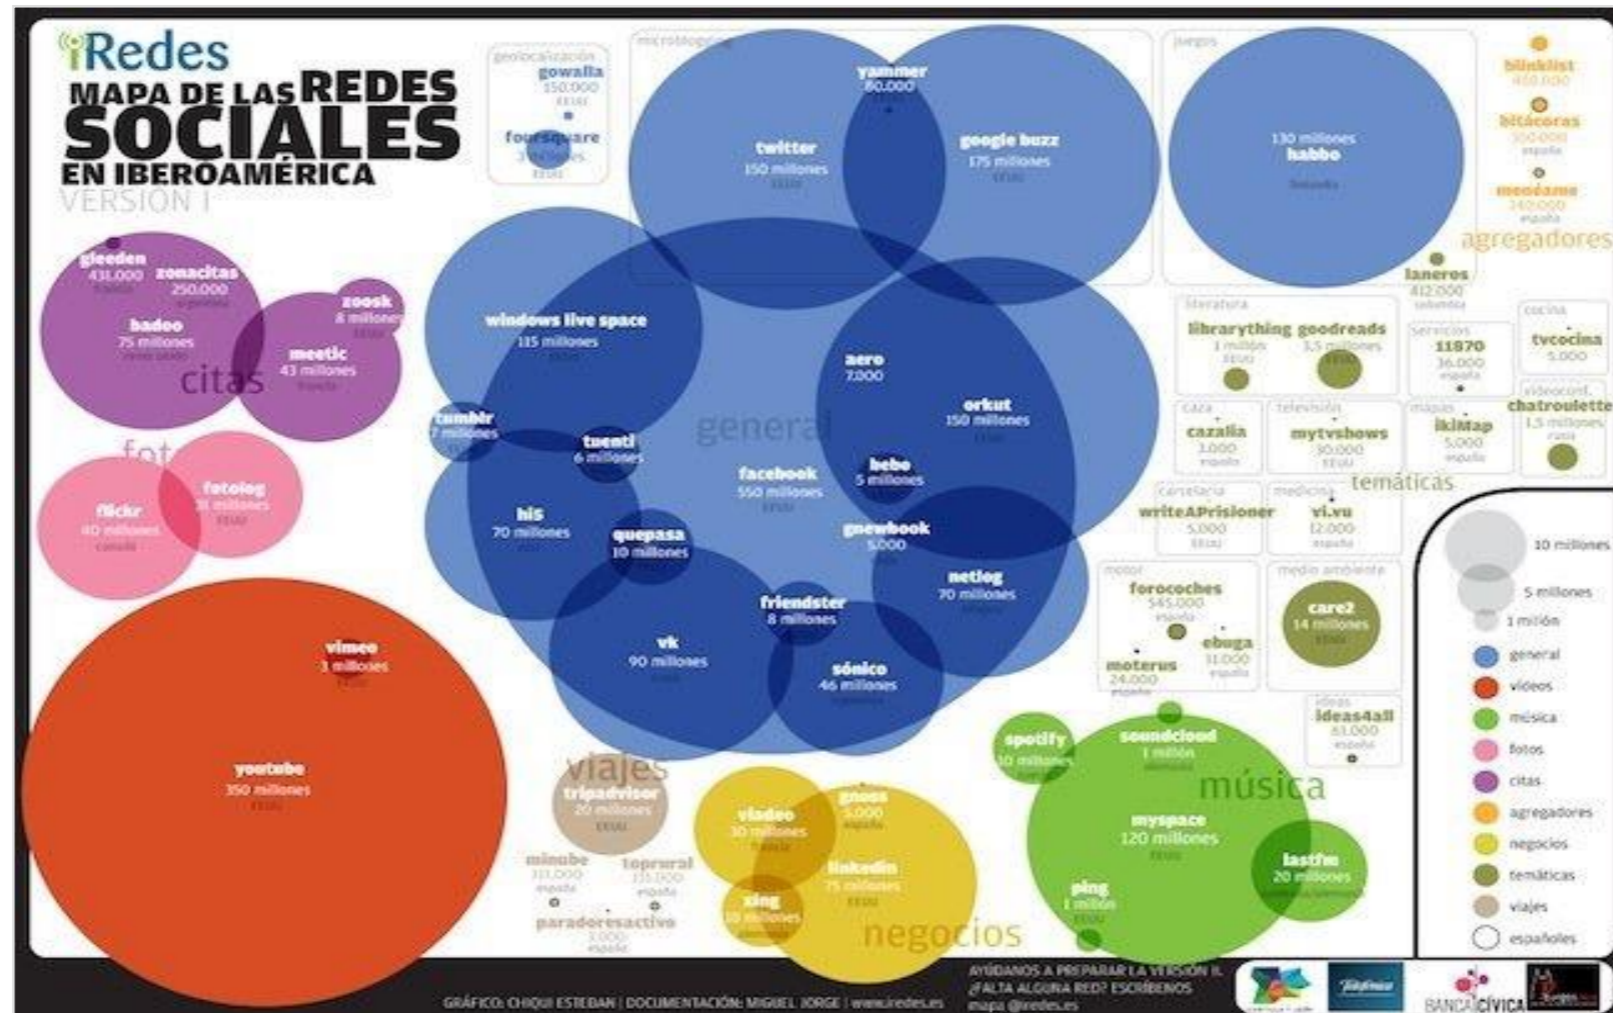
iRedes
MAPA DE LAS REDES SOCIALES EN IBEROAMÉRICA
VERSIÓN 1

geolocalización
gowalla
150.000
EEUU
foursquare
3 millones
EEUU

microblogging
yammer
80.000
twitter
150 millones
EEUU
google buzz
175 millones
EEUU

juegos
130 millones
habbo
finlandia

blinklist
400.000
bitácoras
300.000
españa
meneame
240.000
españa
agregadores

gleeden
431.000
francia
zonacitas
250.000
argentina
zoosk
8 millones
EEUU
badoo
75 millones
reino unido
meetic
43 millones
francia
citas

fotos
flickr
40 millones
canadá
fotolog
31 millones
EEUU

windows live space
115 millones
EEUU
tumblr
7 millones
EEUU
tuenti
6 millones
general
aero
7.000
orkut
150 millones
EEUU
bebo
5 millones
facebook
550 millones
EEUU
hi5
70 millones
quepasa
10 millones
gnewbook
5.000
netlog
70 millones
friendster
8 millones
vk
90 millones
sónico
46 millones

laneros
412.000
colombia
literatura
librarything
1 millón
EEUU
goodreads
3,5 millones
servicios
11870
36.000
españa
cocina
tvcocina
5.000
videoconf.
chatroulette
1,5 millones
rusia
caza
cazalia
3.000
españa
televisión
mytvshows
30.000
EEUU
mapas
ikiMap
5.000
españa
temáticas
cárcelaria
writeAPrisioner
5.000
EEUU
medicina
vi.vu
12.000
españa
motor
forocoches
545.000
españa
moterus
24.000
españa
ebuga
31.000
españa
medio ambiente
care2
14 millones
EEUU
ideas
ideas4all
61.000
españa

vimeo
3 millones
EEUU
youtube
350 millones
EEUU

viajes
tripadvisor
20 millones
EEUU
minube
311.000
españa
toprural
311.000
españa
paradoresactivo
3.000
españa

viadeo
30 millones
francia
gnoss
5.000
españa
linkedin
75 millones
EEUU
xing
10 millones
alemania
negocios

spotify
10 millones
soundcloud
1 millón
alemania
música
myspace
120 millones
EEUU
lastfm
20 millones
ping
1 millón
EEUU

10 millones
5 millones
1 millón
general
vídeos
música
fotos
citas
agregadores
negocios
temáticas
viajes
españoles

GRÁFICO: CHIQUI ESTEBAN | DOCUMENTACIÓN: MIGUEL JORGE | www.iredes.es
AYÚDANOS A PREPARAR LA VERSIÓN II. ¿FALTA ALGUNA RED? ESCRÍBENOS mapa @iredes.es
Telefónica
BANCA CÍVICA